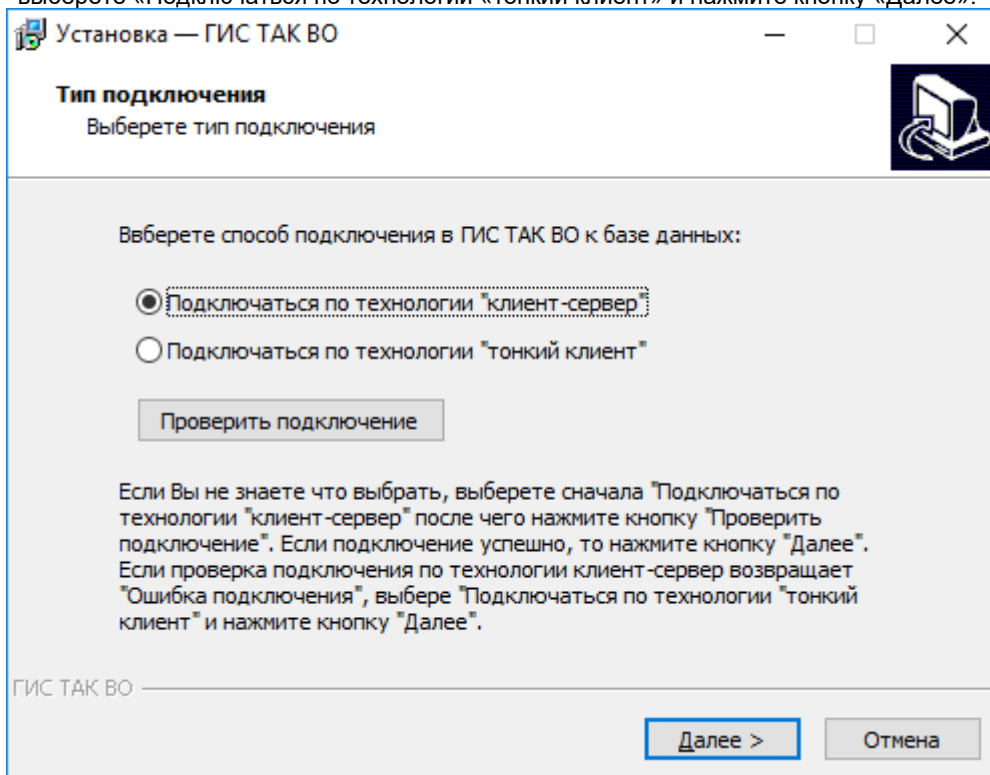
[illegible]

Установка — ГИС ТАК ВО

Тип подключения
Выберете тип подключения

Ввберете способ подключения в ГИС ТАК ВО к базе данных:

Подключаться по технологии "клиент-сервер"

Подключаться по технологии "тонкий клиент"

Проверить подключение

Если Вы не знаете что выбрать, выберете сначала "Подключаться по технологии "клиент-сервер" после чего нажмите кнопку "Проверить подключение". Если подключение успешно, то нажмите кнопку "Далее". Если проверка подключения по технологии клиент-сервер возвращает "Ошибка подключения", выбере "Подключаться по технологии "тонкий клиент" и нажмите кнопку "Далее".

ГИС ТАК ВО

Далее >

Отмена